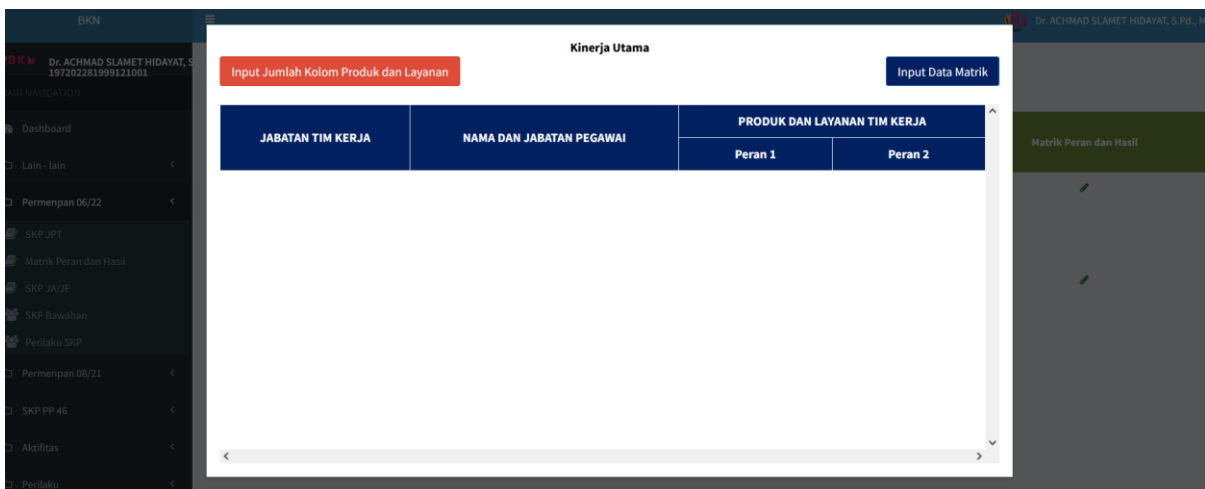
BKN

Dr. ACHMAD SLAMET HIDAYAT, S.Pd., M

BKN Dr. ACHMAD SLAMET HIDAYAT, S
197202281999121001

AIN NAVIGATION

Dashboard

Lain - lain

Permenpan 06/22

SKP JPT

Matrik Peran dan Hasil

SKP JA/JF

SKP Bawahan

Perilaku SKP

Permenpan 08/21

SKP PP 46

Aktifitas

Perilaku

Matrik Peran dan Hasil

Kinerja Utama

Input Jumlah Kolom Produk dan Layanan

Input Data Matrik

| JABATAN TIM KERJA | NAMA DAN JABATAN PEGAWAI | PRODUK DAN LAYANAN TIM KERJA | |
|---|---|---|---|
| | | Peran 1 | Peran 2 |